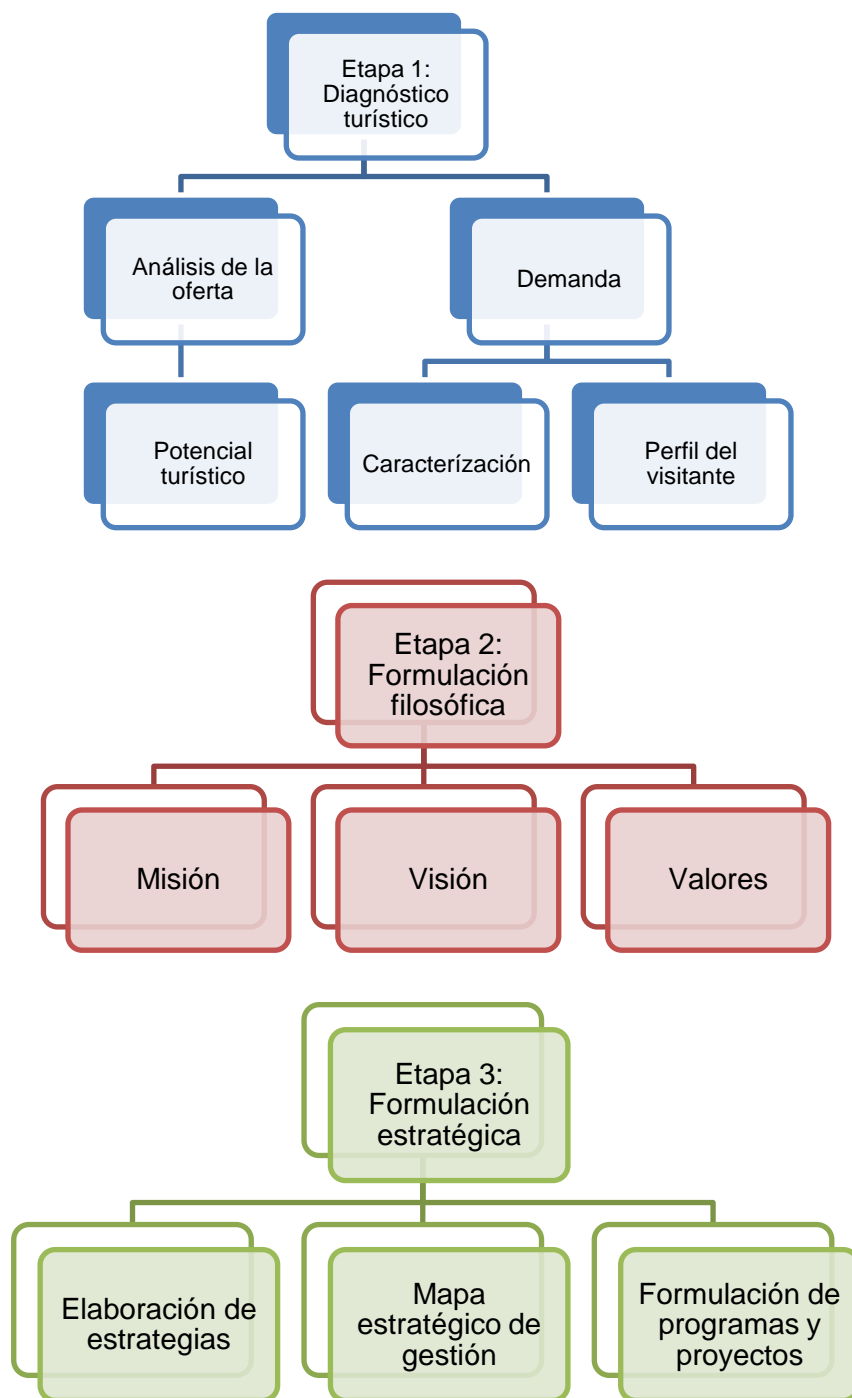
Etapa 1: Diagnóstico turístico

Análisis de la oferta

Demanda

Potencial turístico

Caracterízación

Perfil del visitante

Etapa 2: Formulación filosófica

Misión

Visión

Valores

Etapa 3: Formulación estratégica

Elaboración de estrategias

Mapa estratégico de gestión

Formulación de programas y proyectos